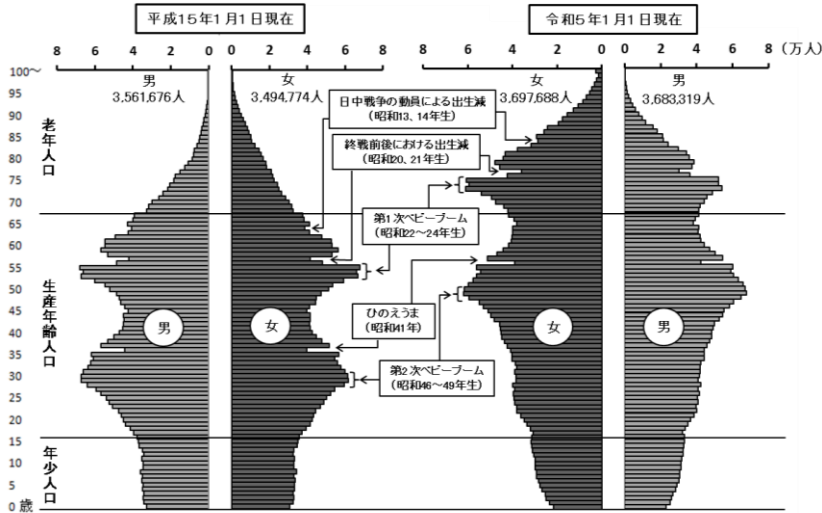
平成15年1月1日現在

令和5年1月1日現在

8 6 4 2 0 0 2 4 6 8 8 6 4 2 0 0 2 4 6 8 (万人)

100〜
95
90
85
80
75
70
65
60
55
50
45
40
35
30
25
20
15
10
5
0 歳

老年人口

生産年齢人口

年少人口

男
3,561,676人

女
3,494,774人

女
3,697,688人

男
3,683,319人

日中戦争の動員による出生減
(昭和13、14年生)

終戦前後における出生減
(昭和20、21年生)

第1次ベビーブーム
(昭和22〜24年生)

ひのえうま
(昭和41年)

第2次ベビーブーム
(昭和46〜49年生)

男

女

女

男